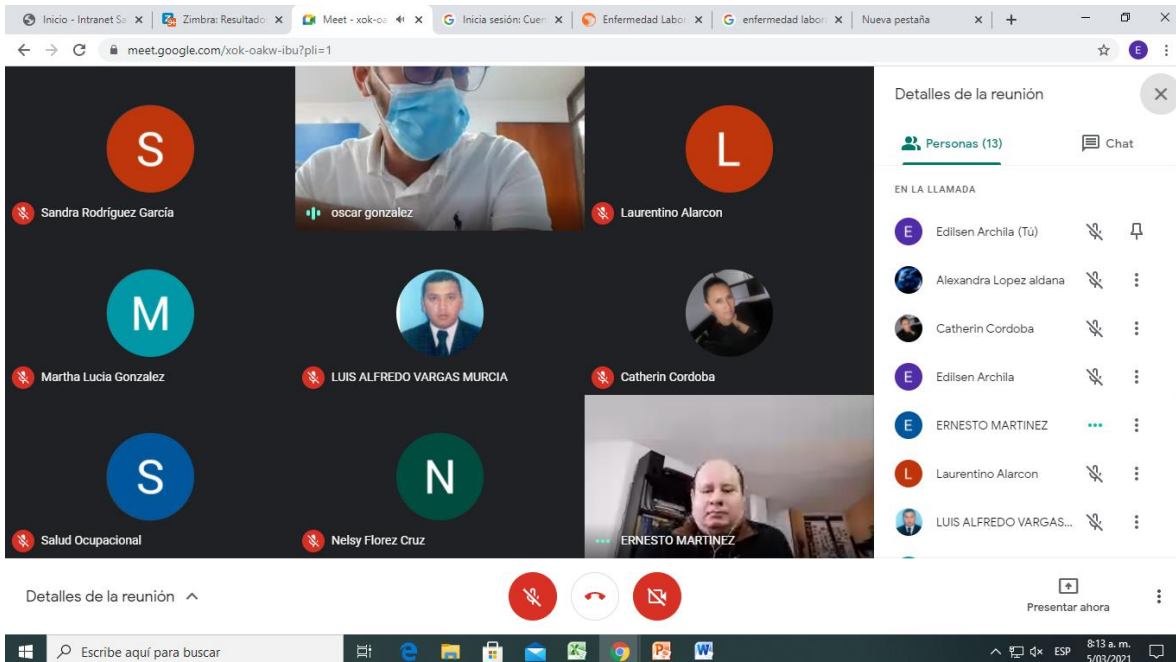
Inicio - Intranet Sa × Zimbra: Resultado × Meet - xok-oa × Inicia sesión: Cuen × Enfermedad Labor × enfermedad labor × Nueva pestaña × +

meet.google.com/xok-oakw-ibu?pli=1

S
Sandra Rodríguez García

oscar gonzalez

L
Laurentino Alarcon

M
Martha Lucia Gonzalez

LUIS ALFREDO VARGAS MURCIA

Catherin Cordoba

S
Salud Ocupacional

N
Nelsy Florez Cruz

ERNESTO MARTINEZ

Detalles de la reunión

Personas (13)
Chat

EN LA LLAMADA

E Edilsen Archila (Tú)
Alexandra Lopez aldana
Catherin Cordoba
E Edilsen Archila
E ERNESTO MARTINEZ
L Laurentino Alarcon
LUIS ALFREDO VARGAS...

Detalles de la reunión

Presentar ahora

Escribe aquí para buscar

ESP 8:13 a. m. 5/03/2021